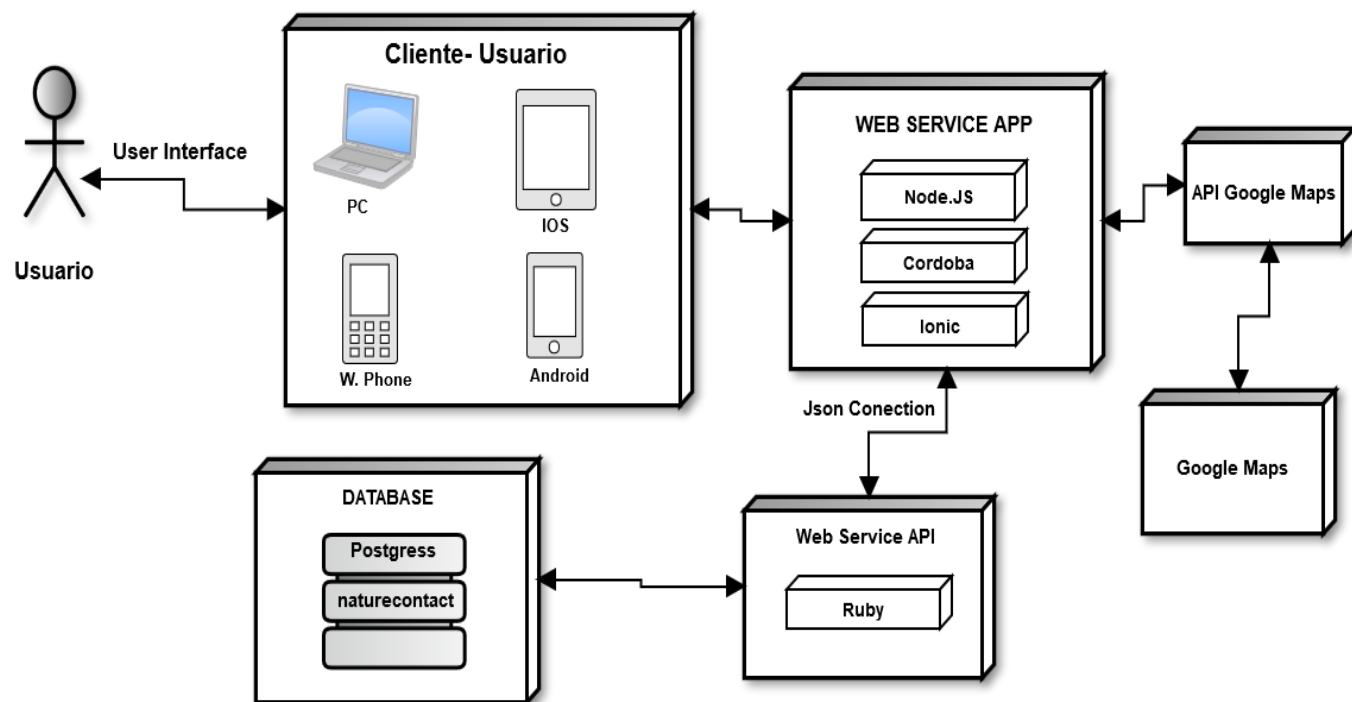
Cliente- Usuario

User Interface

Usuario

PC

IOS

W. Phone

Android

WEB SERVICE APP

Node.JS

Cordoba

Ionic

API Google Maps

Google Maps

Json Conection

DATABASE

Postgress

naturecontact

Web Service API

Ruby